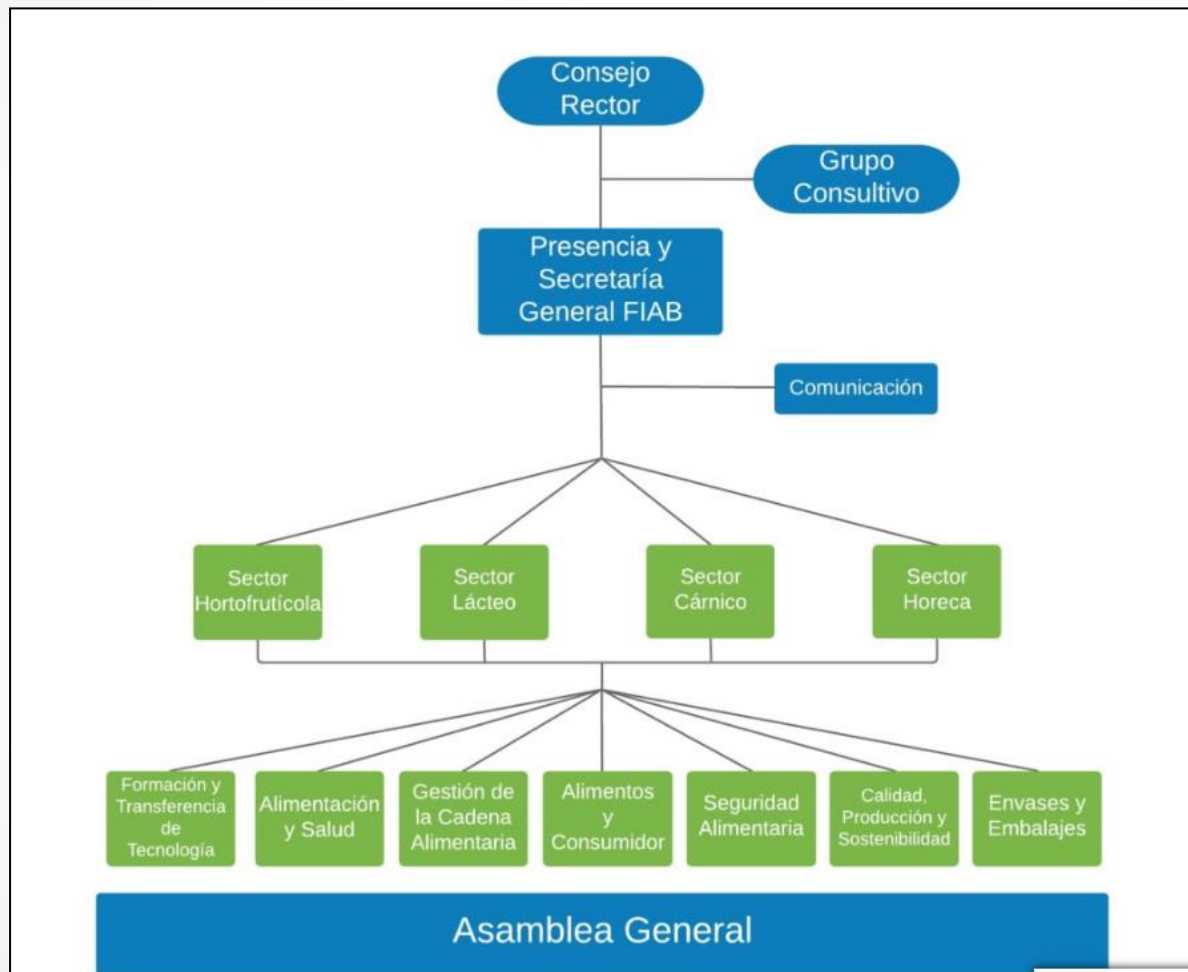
Consejo Rector

Grupo Consultivo

Presencia y Secretaría General FIAB

Comunicación

Sector Hortofrutícola

Sector Lácteo

Sector Cárnico

Sector Horeca

Formación y Transferencia de Tecnología

Alimentación y Salud

Gestión de la Cadena Alimentaria

Alimentos y Consumidor

Seguridad Alimentaria

Calidad, Producción y Sostenibilidad

Envases y Embalajes

Asamblea General